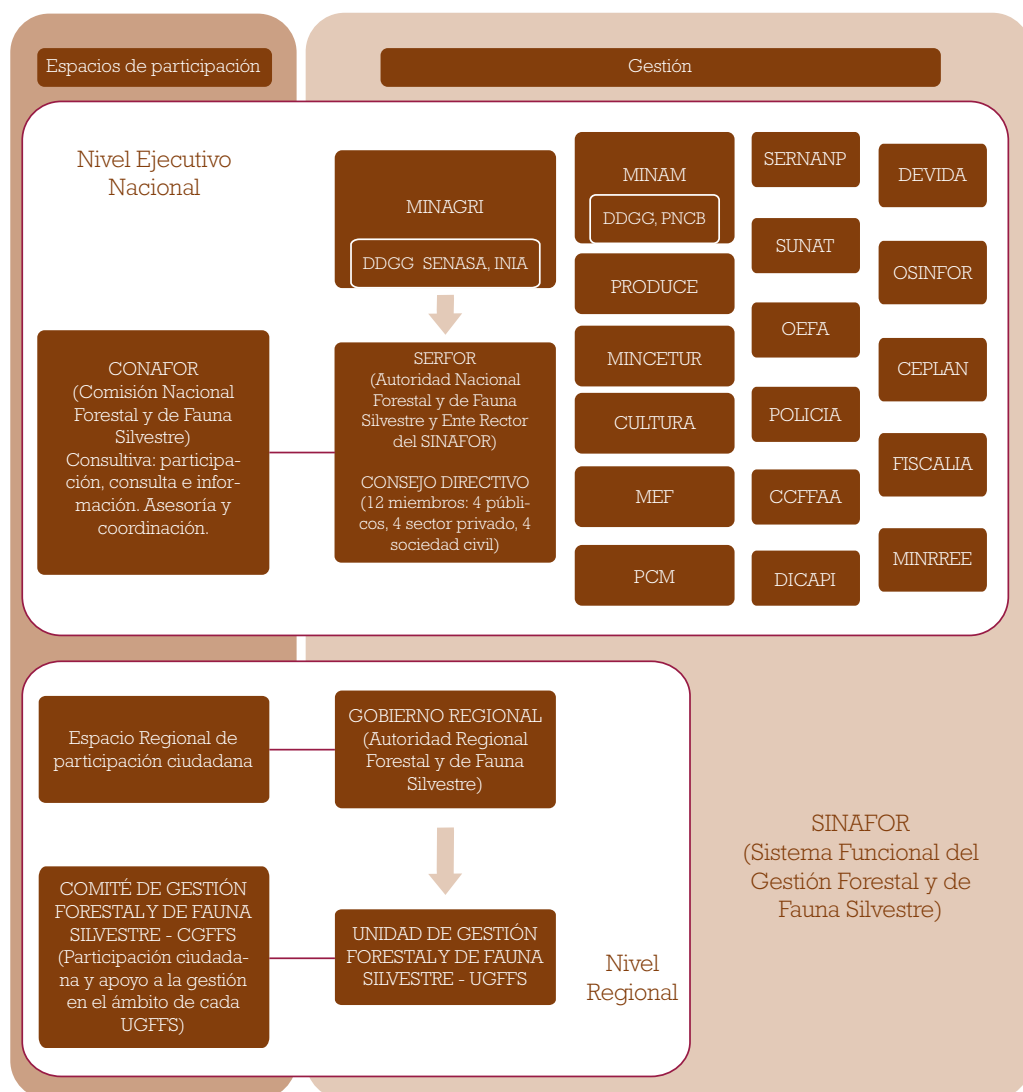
Espacios de participación

Gestión

Nivel Ejecutivo Nacional

MINAGRI

DDGG SENASA, INIA

MINAM

DDGG, PNCB

SERNANP

DEVIDA

SUNAT

OSINFOR

PRODUCE

OEFA

MINCETUR

CEPLAN

CULTURA

POLICIA

FISCALIA

MEF

CCFFAA

MINRREE

PCM

DICAPI

CONAFOR (Comisión Nacional Forestal y de Fauna Silvestre) Consultiva: participación, consulta e información. Asesoría y coordinación.

SERFOR (Autoridad Nacional Forestal y de Fauna Silvestre y Ente Rector del SINAFOR)

CONSEJO DIRECTIVO (12 miembros: 4 públicos, 4 sector privado, 4 sociedad civil)

Espacio Regional de participación ciudadana

GOBIERNO REGIONAL (Autoridad Regional Forestal y de Fauna Silvestre)

COMITÉ DE GESTIÓN FORESTAL Y DE FAUNA SILVESTRE - CGFFS (Participación ciudadana y apoyo a la gestión en el ámbito de cada UGFFS)

UNIDAD DE GESTIÓN FORESTAL Y DE FAUNA SILVESTRE - UGFFS

Nivel Regional

SINAFOR (Sistema Funcional del Gestión Forestal y de Fauna Silvestre)